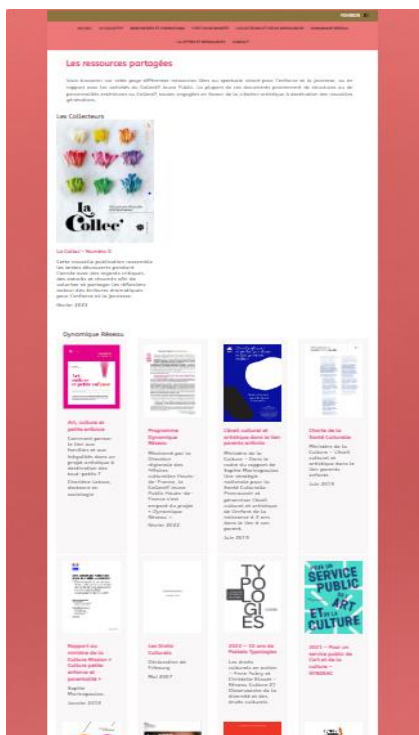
Les ressources partagées

Les Collecteurs

la Collec'

La Collec' - Numéro 0

Février 2023

Dynamique Réseau

Art, culture et petite enfance

Programme Dynamique Réseau

Février 2022

L'éveil culturel et artistique dans le lien parents-enfants

Juin 2019

Charte de la Santé Culturelle

Juin 2019

Rapport du ministère de la Culture Mission « Culture petite enfance et parentalité »

Janvier 2019

Les Droits Culturels

Mai 2007

TYPO LO GIES

UN SERVICE PUBLIC DE L'ART ET DE LA CULTURE